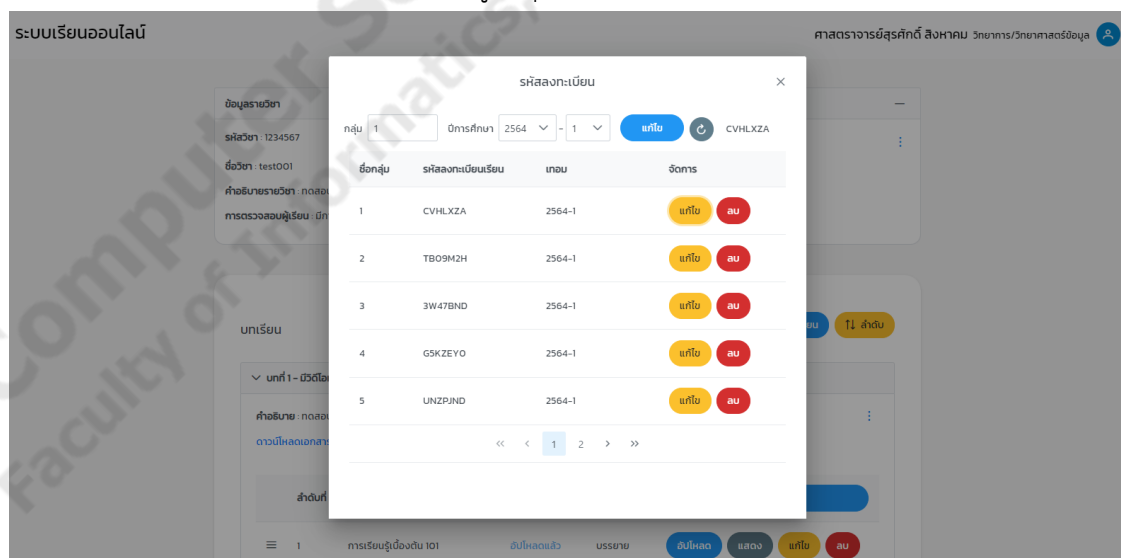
ระบบเรียนออนไลน์

ศาสตราจารย์สุรศักดิ์ สิงหาคม วิทยาการ/วิทยาศาสตร์ข้อมูล

ข้อมูลรายวิชา

รหัสวิชา : 1234567

ชื่อวิชา : test001

คำอธิบายรายวิชา : ทดสอบ

การตรวจสอบผู้เรียน : มีก

บทเรียน

ลำดับ

บทที่ 1 - มีวิดีโอ

คำอธิบาย : ทดสอบ

ดาวน์โหลดเอกสาร

ลำดับที่

1 การเรียนรู้เบื้องต้น 101 อัปโหลดแล้ว บรรยาย อัปโหลด แสดง แก้ไข ลบ

รหัสลงทะเบียน

×

กลุ่ม 1 ปีการศึกษา 2564 - 1 แก้ไข CVHLXZA

| ชื่อกลุ่ม | รหัสลงทะเบียนเรียน | เทอม | จัดการ |
|---|---|---|---|
| 1 | CVHLXZA | 2564-1 | แก้ไข ลบ |
| 2 | TB09M2H | 2564-1 | แก้ไข ลบ |
| 3 | 3W47BND | 2564-1 | แก้ไข ลบ |
| 4 | G5KZEYO | 2564-1 | แก้ไข ลบ |
| 5 | UNZPJND | 2564-1 | แก้ไข ลบ |

« ‹ 1 2 › »